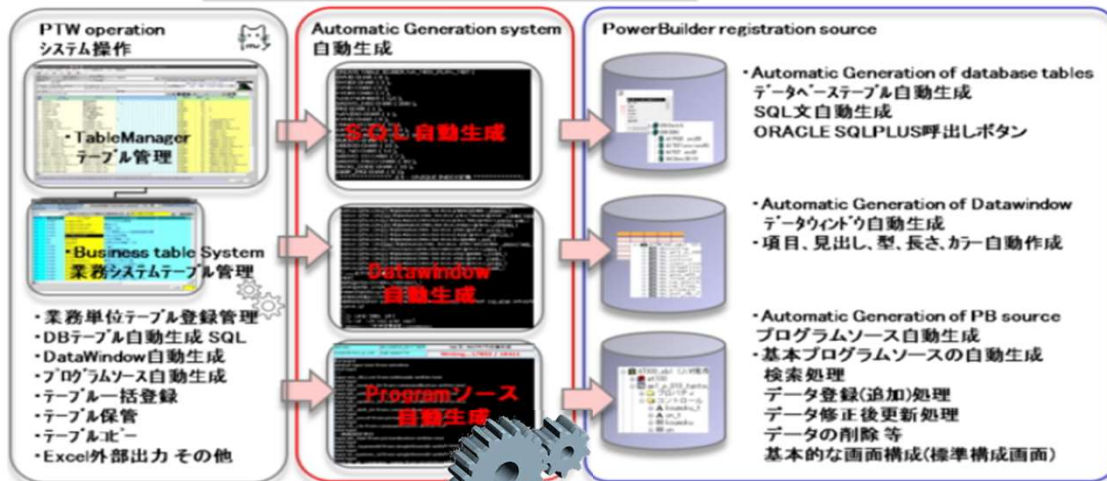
PTW operation
システム操作

・TableManager
テーブル管理

・Business table System
業務システムテーブル管理

・業務単位テーブル登録管理
・DBテーブル自動生成 SQL
・DataWindow自動生成
・プログラムソース自動生成
・テーブル一括登録
・テーブル保管
・テーブルコピー
・Excel外部出力 その他

Automatic Generation system
自動生成

SQL自動生成

Datawindow
自動生成

Programソース
自動生成

PowerBuilder registration source

・Automatic Generation of database tables
データベーステーブル自動生成
SQL文自動生成
ORACLE SQLPLUS呼出しボタン

・Automatic Generation of Datawindow
データウィンドウ自動生成
・項目、見出し、型、長さ、カラー自動作成

・Automatic Generation of PB source
プログラムソース自動生成
・基本プログラムソースの自動生成
検索処理
データ登録(追加)処理
データ修正後更新処理
データの削除 等
基本的な画面構成(標準構成画面)